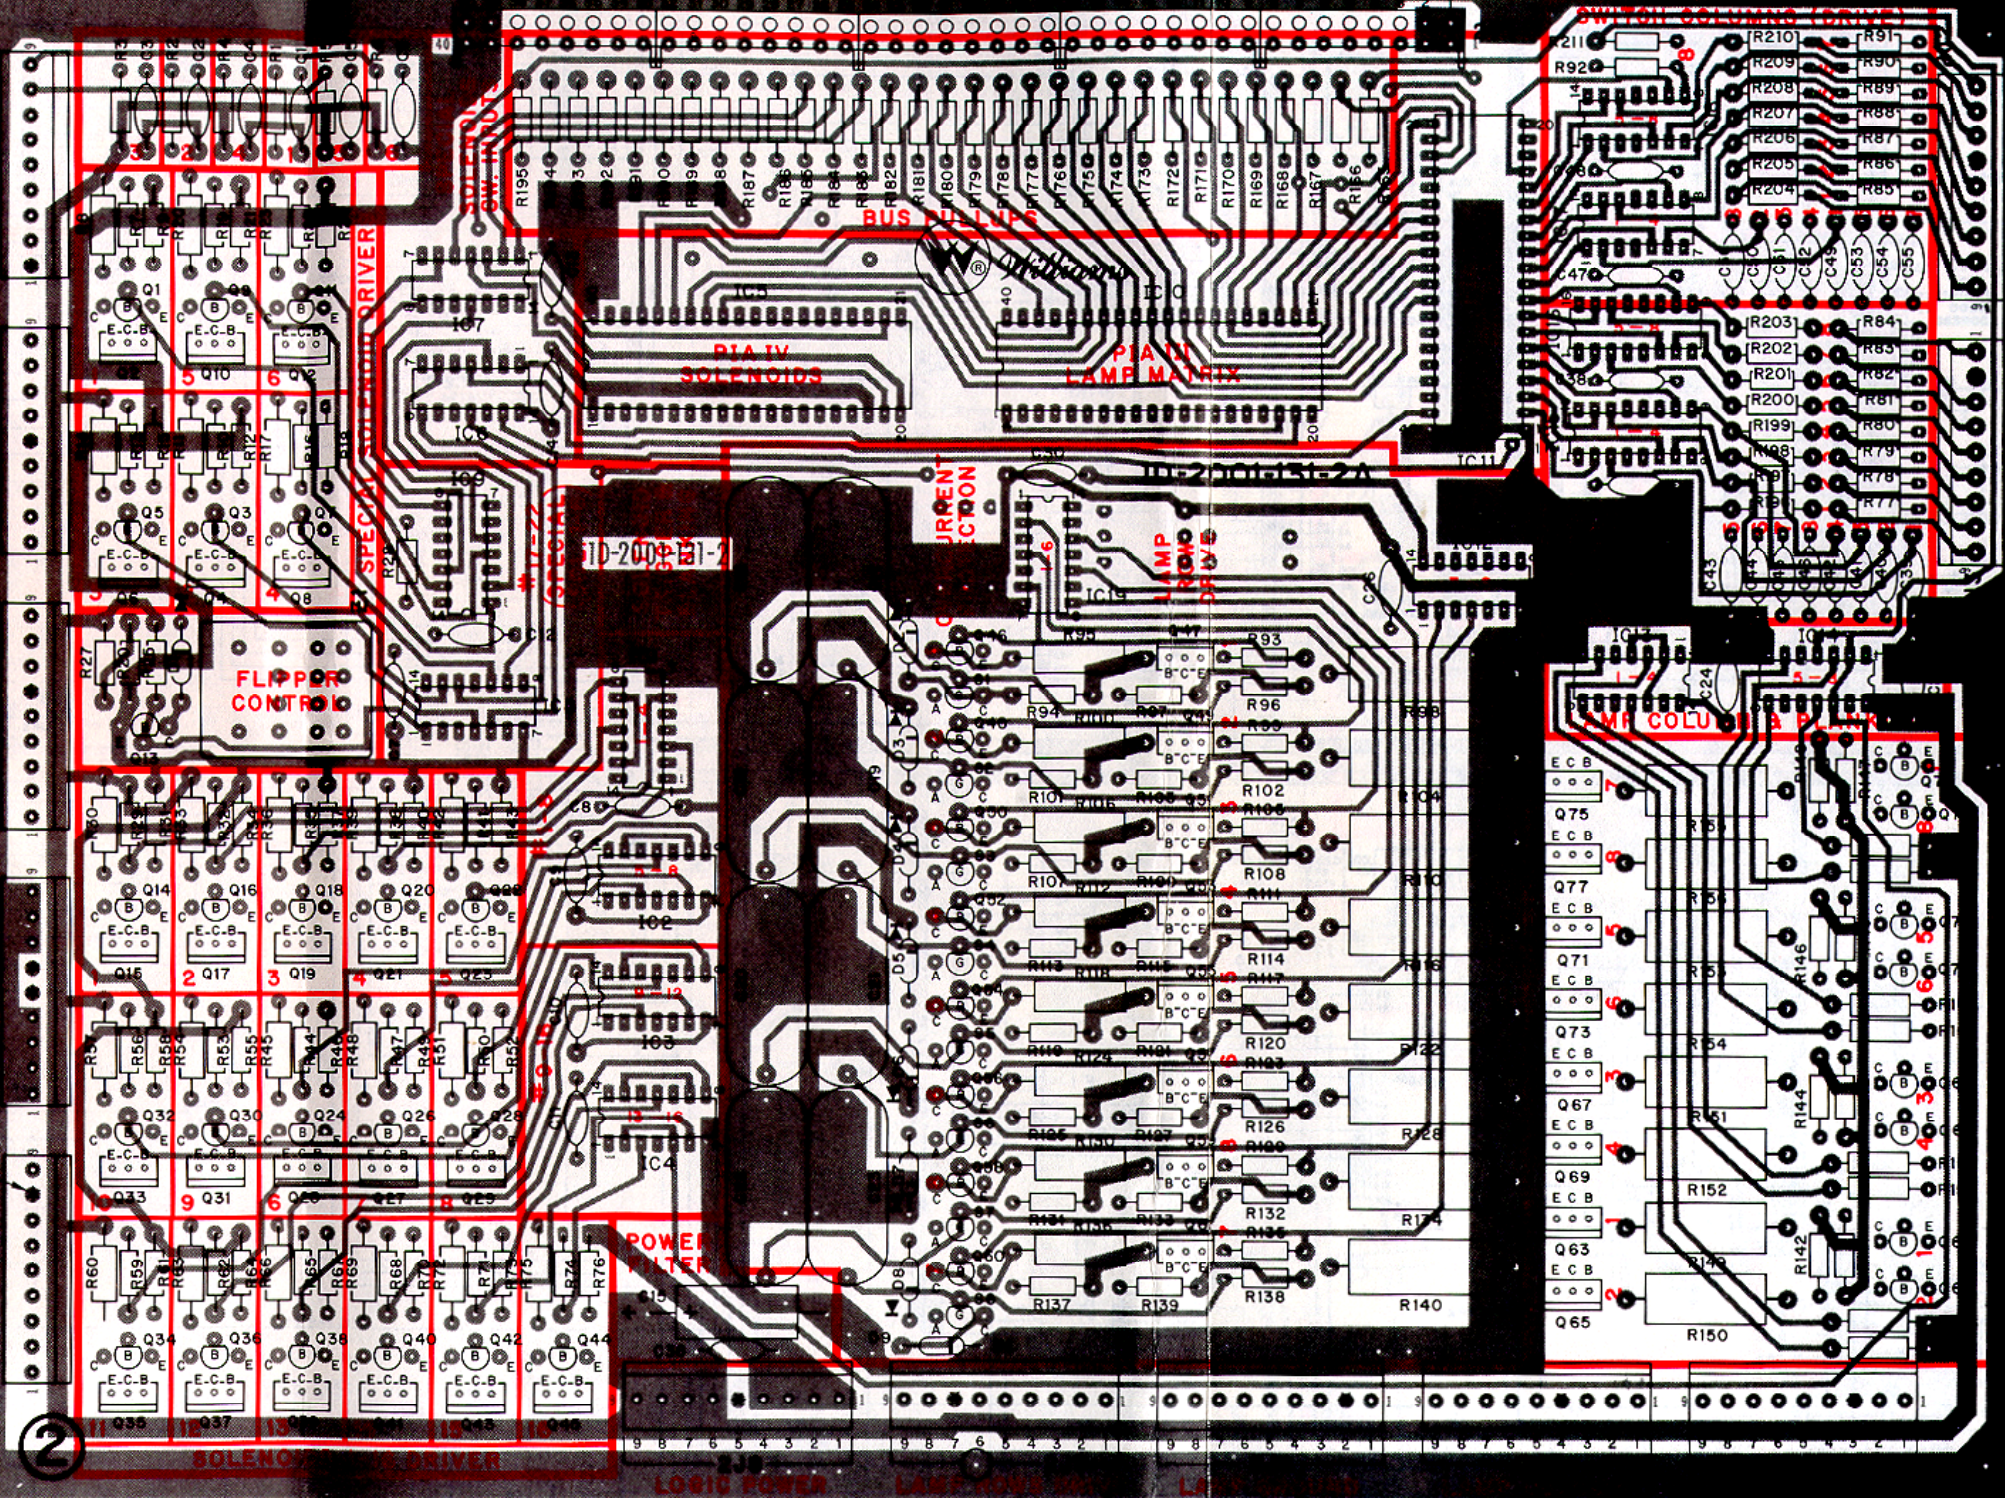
BUS PULLUPS
Williams
PIA IV
SOLENOIDS
PIA III
LAMP MATRIX
SWITCH COLUMNS (DRIVE)
FLIPPER CONTROL
SPECIAL SOLENOID DRIVER
1D-2001-131-2A
5D-2001-131-2
LAMP ROW DRIVE
LAMP COLUMN
POWER FILTER
SOLENOID DRIVER
LOGIC POWER
IC5
IC6
IC7
IC8
IC9
IC1
IC2
IC3
IC4
IC11
IC12
IC17
IC19
Q1
Q3
Q5
Q7
Q8
Q10
Q13
Q14
Q15
Q16
Q17
Q18
Q19
Q20
Q21
Q22
Q23
Q24
Q26
Q27
Q28
Q29
Q30
Q31
Q32
Q33
Q34
Q35
Q36
Q37
Q38
Q40
Q42
Q44
Q63
Q65
Q67
Q69
Q71
Q73
Q75
Q77
R27
R60
R59
R76
R87
R88
R89
R90
R91
R92
R84
R83
R82
R81
R80
R79
R78
R93
R94
R95
R96
R97
R98
R100
R101
R102
R103
R104
R107
R108
R110
R113
R114
R116
R117
R119
R120
R122
R123
R126
R128
R131
R132
R134
R137
R138
R139
R140
R142
R144
R146
R148
R150
R151
R152
R153
R154
R155
R156
R166
R167
R168
R169
R170
R171
R173
R174
R176
R178
R179
R180
R181
R182
R187
R195
R198
R199
R200
R201
R202
R203
R204
R205
R206
R207
R208
R209
R210
R211
C8
C12
C24
C26
C43
C47
C49
C53
C54
C55
E-C-B
E C B
B C E
9 8 7 6 5 4 3 2 1
2